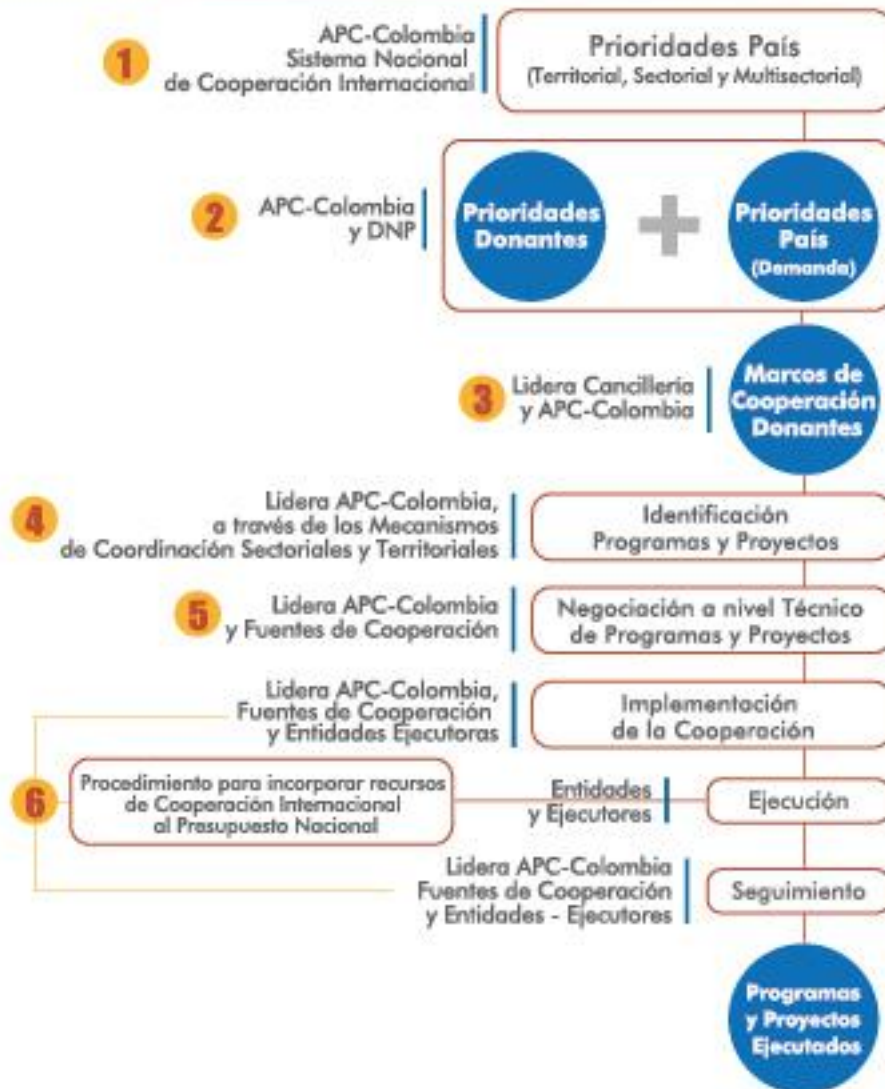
1 APC-Colombia Sistema Nacional de Cooperación Internacional

Prioridades País (Territorial, Sectorial y Multisectorial)

2 APC-Colombia y DNP

Prioridades Donantes + Prioridades País (Demanda)

3 Lidera Cancillería y APC-Colombia

Marcos de Cooperación Donantes

4 Lidera APC-Colombia, a través de los Mecanismos de Coordinación Sectoriales y Territoriales

Identificación Programas y Proyectos

5 Lidera APC-Colombia y Fuentes de Cooperación

Negociación a nivel Técnico de Programas y Proyectos

Lidera APC-Colombia, Fuentes de Cooperación y Entidades Ejecutoras

Implementación de la Cooperación

6 Procedimiento para incorporar recursos de Cooperación Internacional al Presupuesto Nacional

Entidades y Ejecutores

Ejecución

Lidera APC-Colombia Fuentes de Cooperación y Entidades - Ejecutores

Seguimiento

Programas y Proyectos Ejecutados